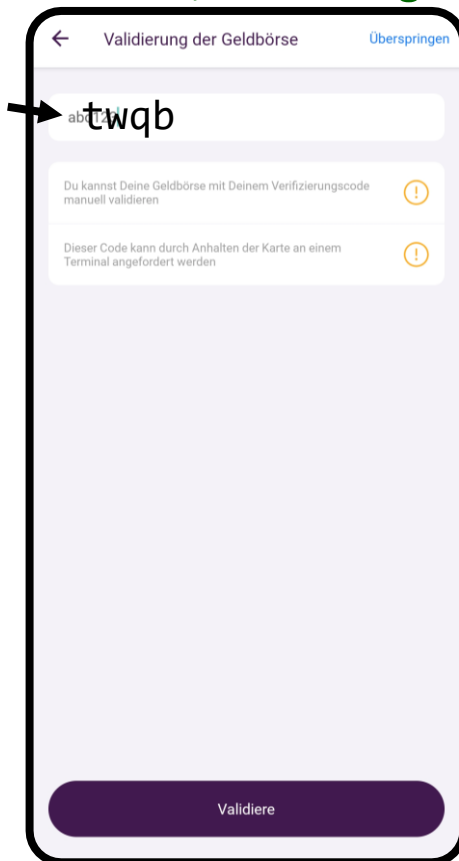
Validierung der Geldbörse

Überspringen

abc12 twqb

Du kannst Deine Geldbörse mit Deinem Verifizierungscode manuell validieren

Dieser Code kann durch Anhalten der Karte an einem Terminal angefordert werden

Validiere